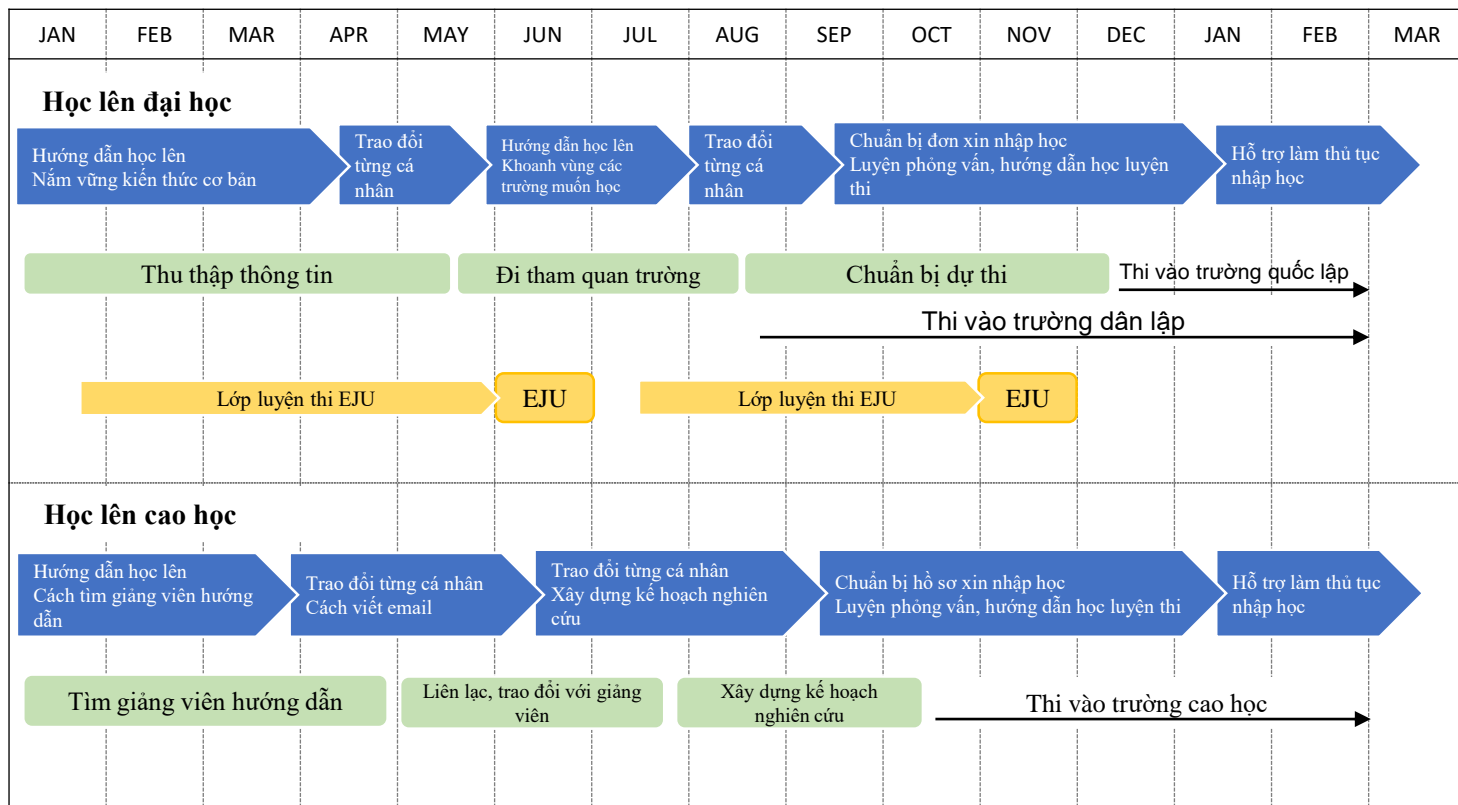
| JAN | FEB | MAR | APR | MAY | JUN | JUL | AUG | SEP | OCT | NOV | DEC | JAN | FEB | MAR |
|---|---|---|---|---|---|---|---|---|---|---|---|---|---|---|

Học lên đại học

Hướng dẫn học lên
Nắm vững kiến thức cơ bản

Trao đổi từng cá nhân

Hướng dẫn học lên
Khoanh vùng các trường muốn học

Trao đổi từng cá nhân

Chuẩn bị đơn xin nhập học
Luyện phỏng vấn, hướng dẫn học luyện thi

Hỗ trợ làm thủ tục nhập học

Thu thập thông tin

Đi tham quan trường

Chuẩn bị dự thi

Thi vào trường quốc lập

Thi vào trường dân lập

Lớp luyện thi EJU

EJU

Lớp luyện thi EJU

EJU

Học lên cao học

Hướng dẫn học lên
Cách tìm giảng viên hướng dẫn

Trao đổi từng cá nhân
Cách viết email

Trao đổi từng cá nhân
Xây dựng kế hoạch nghiên cứu

Chuẩn bị hồ sơ xin nhập học
Luyện phỏng vấn, hướng dẫn học luyện thi

Hỗ trợ làm thủ tục nhập học

Tìm giảng viên hướng dẫn

Liên lạc, trao đổi với giảng viên

Xây dựng kế hoạch nghiên cứu

Thi vào trường cao học